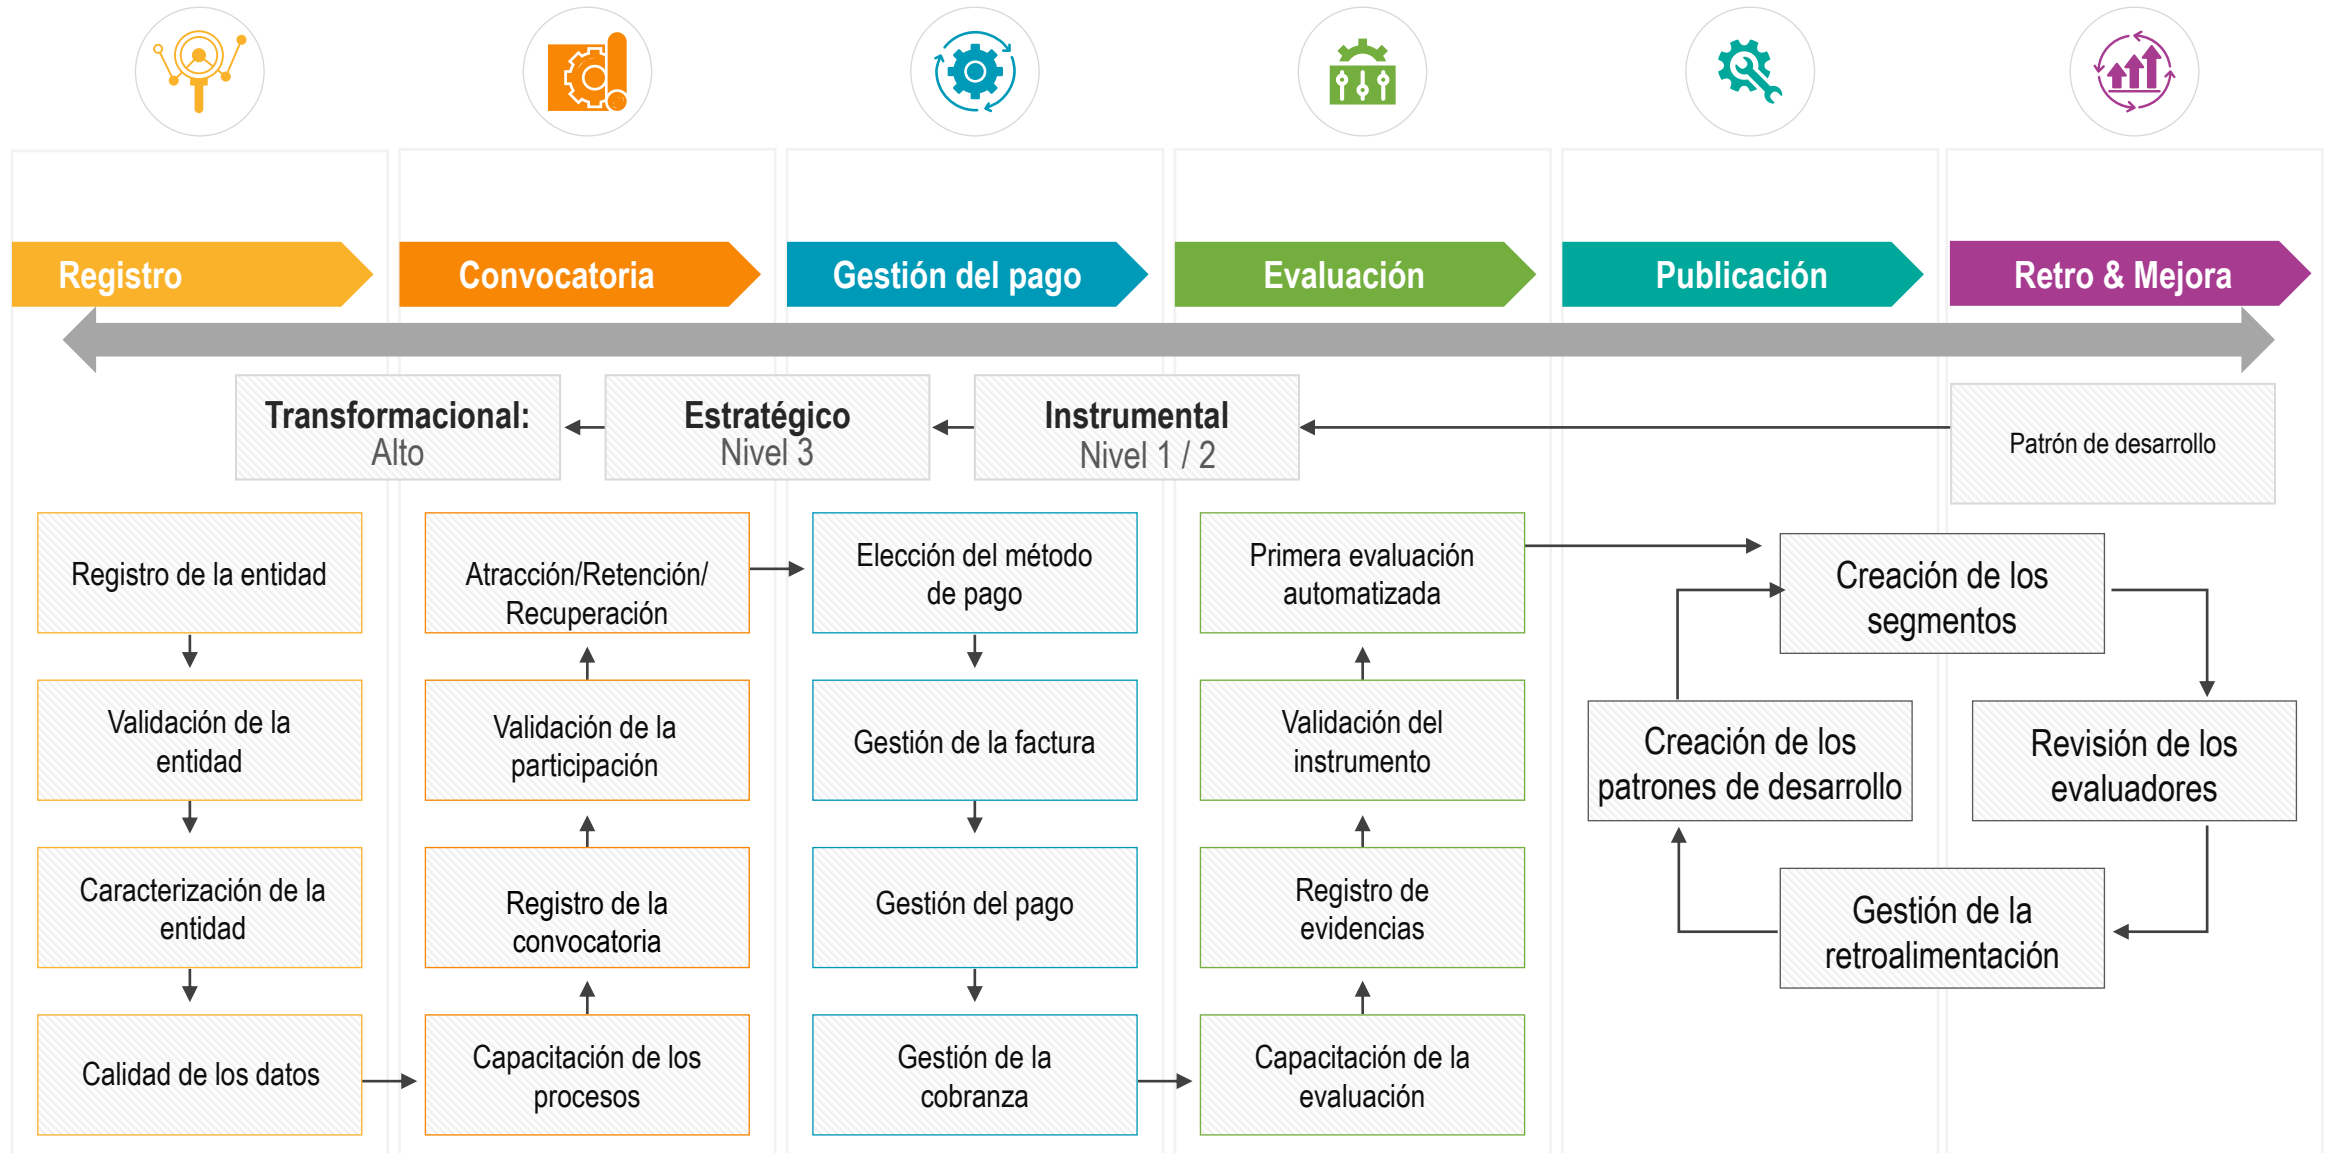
Registro

Convocatoria

Gestión del pago

Evaluación

Publicación

Retro & Mejora

Transformacional: Alto

Estratégico Nivel 3

Instrumental Nivel 1 / 2

Patrón de desarrollo

Registro de la entidad

Validación de la entidad

Caracterización de la entidad

Calidad de los datos

Atracción/Retención/ Recuperación

Validación de la participación

Registro de la convocatoria

Capacitación de los procesos

Elección del método de pago

Gestión de la factura

Gestión del pago

Gestión de la cobranza

Primera evaluación automatizada

Validación del instrumento

Registro de evidencias

Capacitación de la evaluación

Creación de los segmentos

Creación de los patrones de desarrollo

Revisión de los evaluadores

Gestión de la retroalimentación